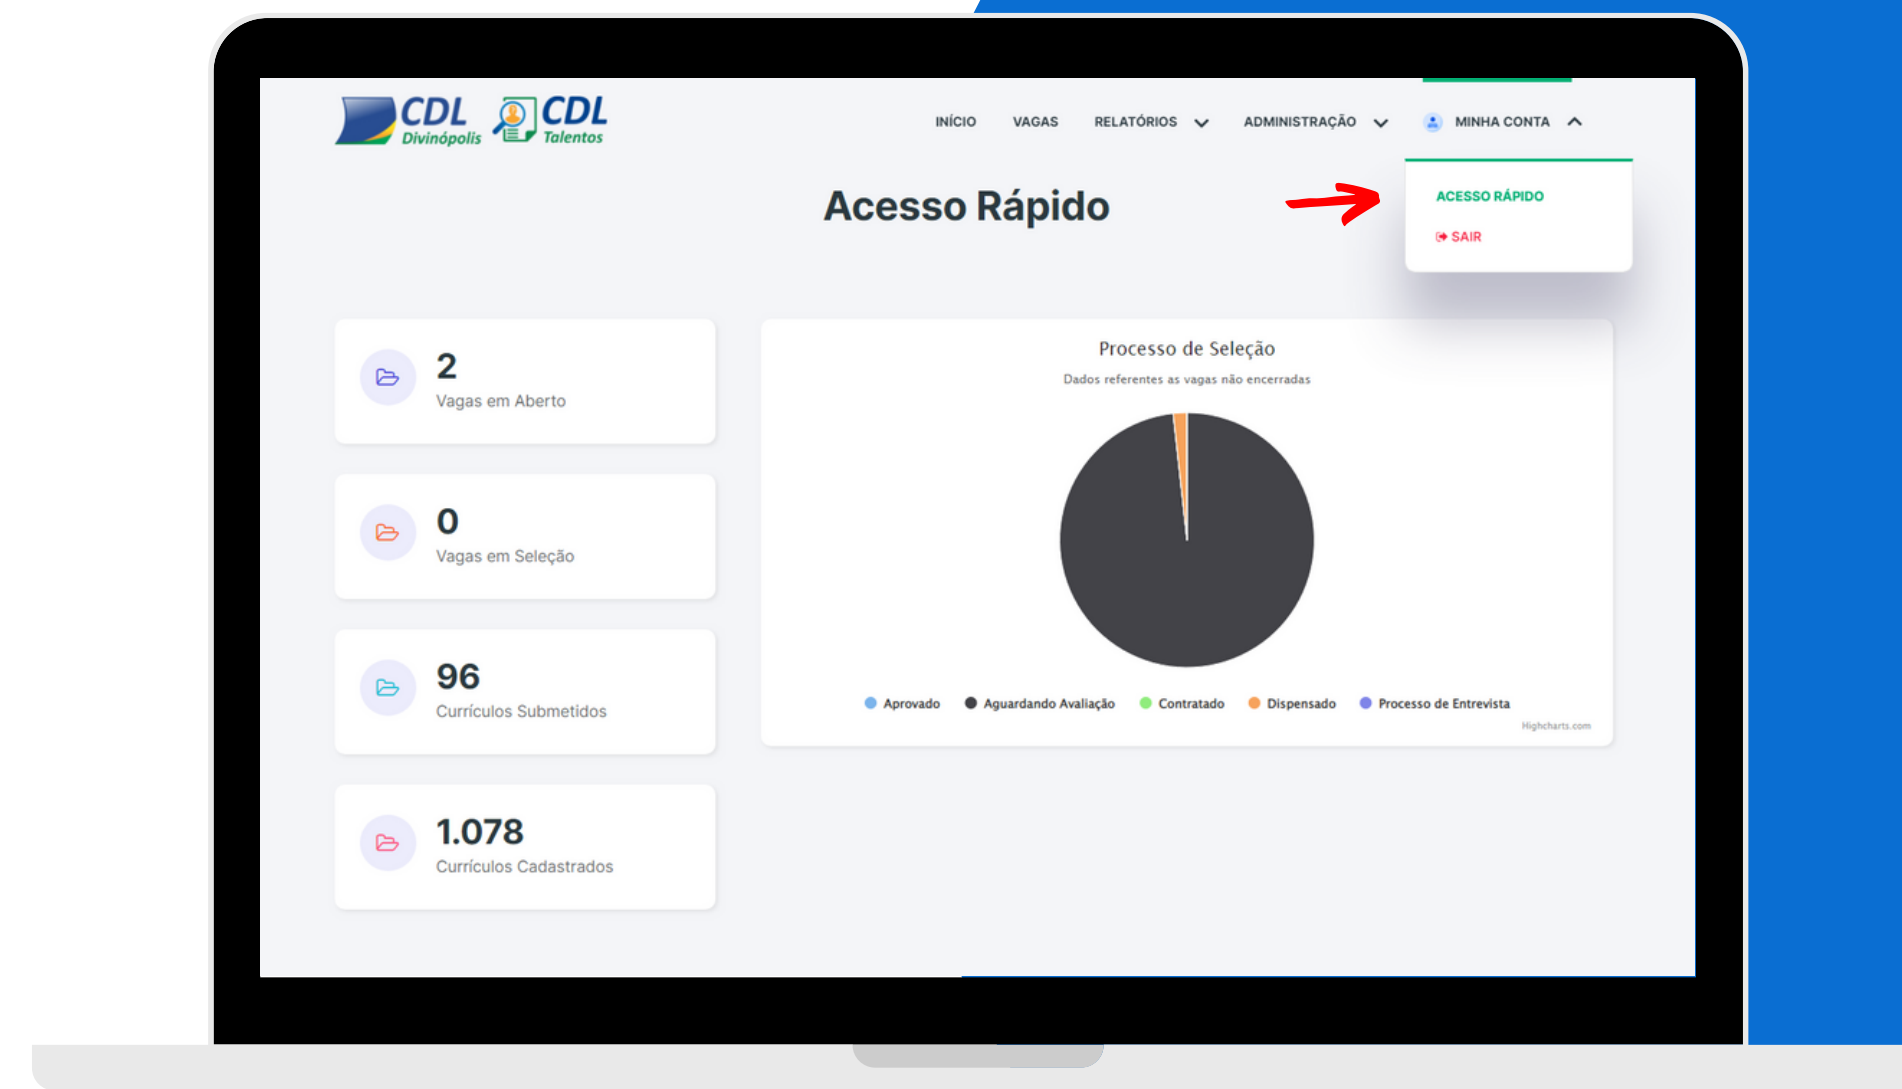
CDL Divinópolis CDL Talentos

INÍCIO VAGAS RELATÓRIOS ADMINISTRAÇÃO MINHA CONTA

ACESSO RÁPIDO
SAIR

Acesso Rápido

2
Vagas em Aberto

0
Vagas em Seleção

96
Currículos Submetidos

1.078
Currículos Cadastrados

Processo de Seleção
Dados referentes as vagas não encerradas

Aprovado Aguardando Avaliação Contratado Dispensado Processo de Entrevista

Highcharts.com